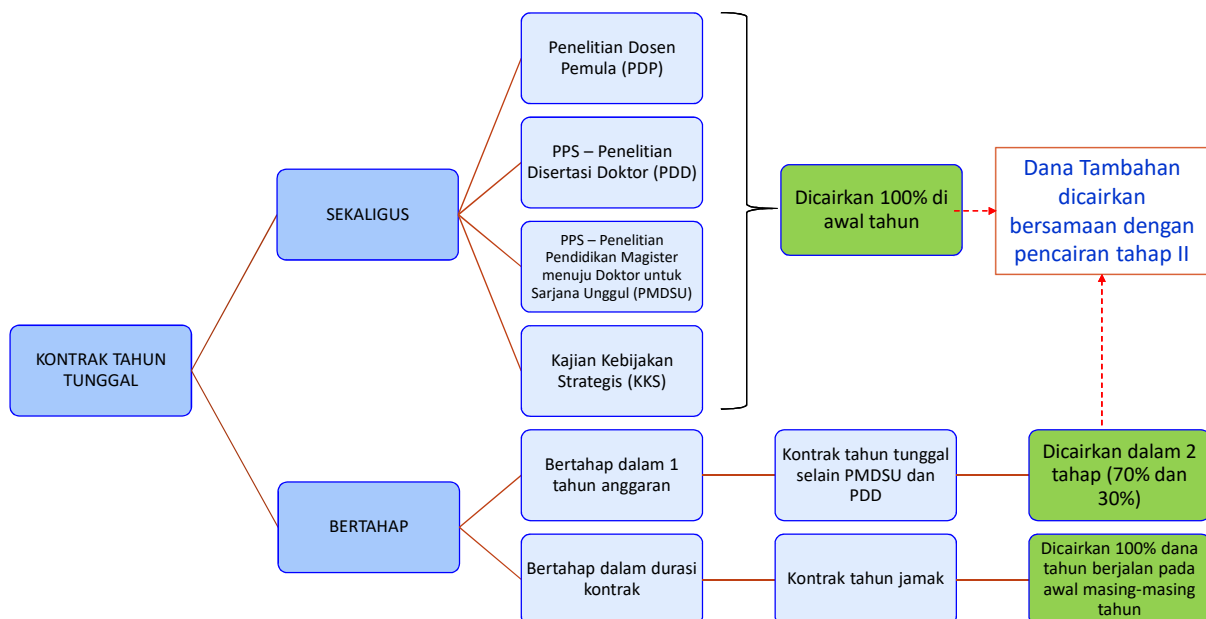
KONTRAK TAHUN TUNGGAL

SEKALIGUS

Penelitian Dosen Pemula (PDP)

PPS – Penelitian Disertasi Doktor (PDD)

PPS – Penelitian Pendidikan Magister menuju Doktor untuk Sarjana Unggul (PMDSU)

Kajian Kebijakan Strategis (KKS)

Dicairkan 100% di awal tahun

Dana Tambahan dicairkan bersamaan dengan pencairan tahap II

BERTAHAP

Bertahap dalam 1 tahun anggaran

Kontrak tahun tunggal selain PMDSU dan PDD

Dicairkan dalam 2 tahap (70% dan 30%)

Bertahap dalam durasi kontrak

Kontrak tahun jamak

Dicairkan 100% dana tahun berjalan pada awal masing-masing tahun